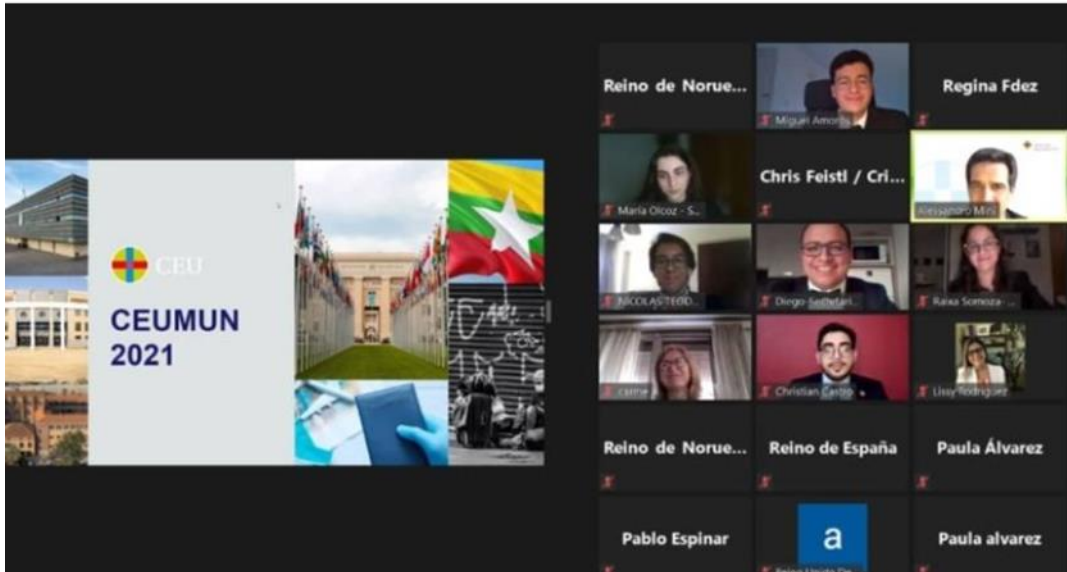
CEU

CEUMUN 2021

Reino de Norue...

Miguel Amoros

Regina Fdez

María Olcoz - S...

Chris Feistl / Cri...

Alessandro Mi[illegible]

NICOLAS TEOD...

Diego Se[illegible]

Raisa Somoza - ...

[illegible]

Christian Carlos

Lissy Rodriguez

Reino de Norue...

Reino de España

Paula Álvarez

Pablo Espinar

a

Paula alvarez